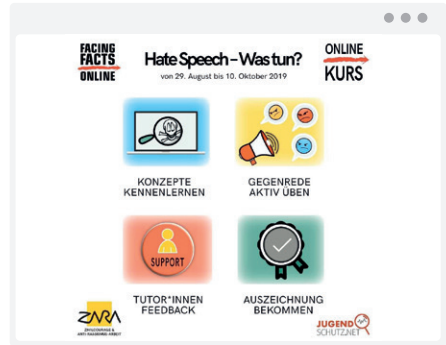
FACING FACTS ONLINE

Hate Speech – Was tun?
von 29. August bis 10. Oktober 2019

ONLINE KURS

KONZEPTE KENNENLERNEN

GEGENREDE AKTIV ÜBEN

SUPPORT

TUTOR*INNEN FEEDBACK

AUSZEICHNUNG BEKOMMEN

ZARA
ZIVILCOURAGE & ANTI-RASSISMUS-ARBEIT

JUGEND SCHUTZ.NET